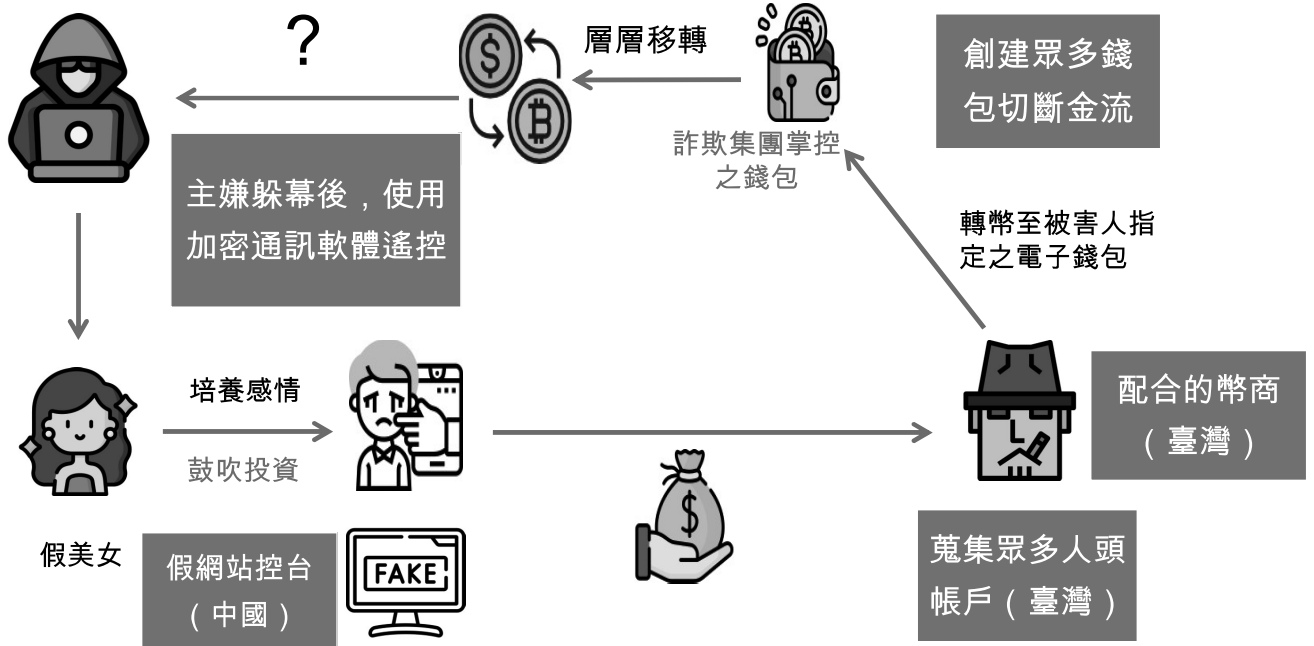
?

層層移轉

創建眾多錢包切斷金流

詐欺集團掌控之錢包

主嫌躲幕後，使用加密通訊軟體遙控

轉幣至被害人指定之電子錢包

培養感情

鼓吹投資

配合的幣商（臺灣）

假美女

假網站控台（中國）

FAKE

蒐集眾多人頭帳戶（臺灣）